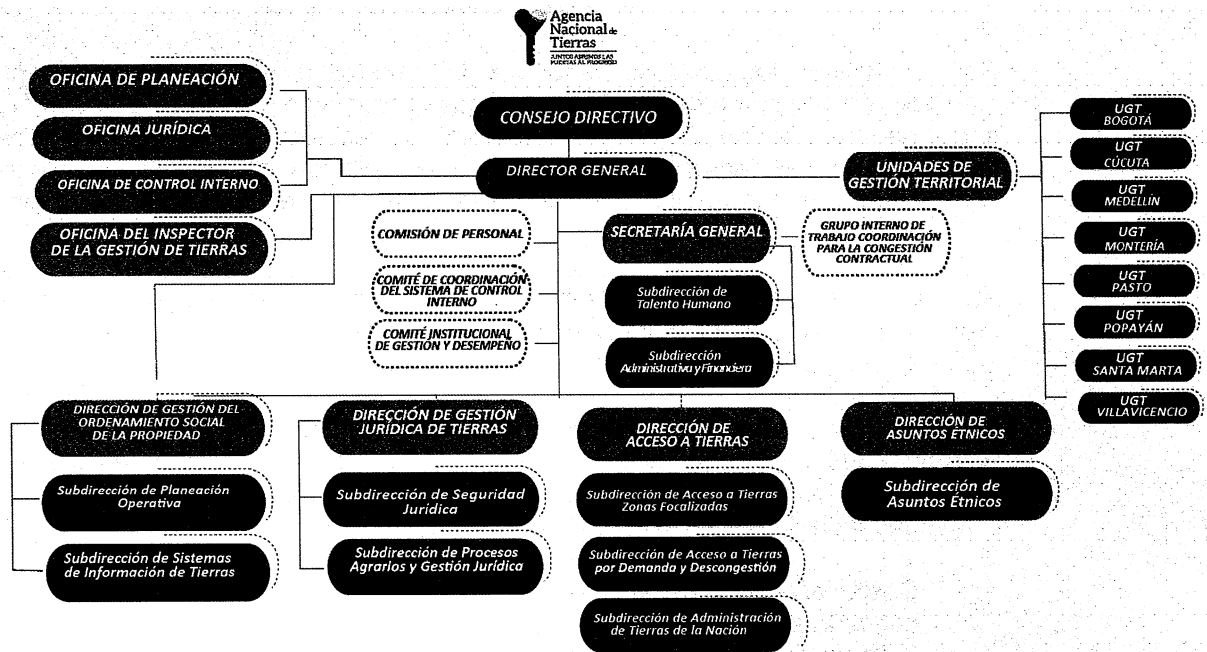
Agencia Nacional de Tierras
JUNTOS ABRIMOS LAS PUERTAS AL PROGRESO

OFICINA DE PLANEACIÓN

OFICINA JURÍDICA

OFICINA DE CONTROL INTERNO

OFICINA DEL INSPECTOR DE LA GESTIÓN DE TIERRAS

CONSEJO DIRECTIVO

DIRECTOR GENERAL

COMISIÓN DE PERSONAL

COMITÉ DE COORDINACIÓN DEL SISTEMA DE CONTROL INTERNO

COMITÉ INSTITUCIONAL DE GESTIÓN Y DESEMPEÑO

SECRETARÍA GENERAL

Subdirección de Talento Humano

Subdirección Administrativa y Financiera

GRUPO INTERNO DE TRABAJO COORDINACIÓN PARA LA CONGESTIÓN CONTRACTUAL

UNIDADES DE GESTIÓN TERRITORIAL

UGT BOGOTÁ

UGT CÚCUTA

UGT MEDELLÍN

UGT MONTERÍA

UGT PASTO

UGT POPAYÁN

UGT SANTA MARTA

UGT VILLAVICENCIO

DIRECCIÓN DE GESTIÓN DEL ORDENAMIENTO SOCIAL DE LA PROPIEDAD

Subdirección de Planeación Operativa

Subdirección de Sistemas de Información de Tierras

DIRECCIÓN DE GESTIÓN JURÍDICA DE TIERRAS

Subdirección de Seguridad Jurídica

Subdirección de Procesos Agrarios y Gestión Jurídica

DIRECCIÓN DE ACCESO A TIERRAS

Subdirección de Acceso a Tierras Zonas Focalizadas

Subdirección de Acceso a Tierras por Demanda y Descongestión

Subdirección de Administración de Tierras de la Nación

DIRECCIÓN DE ASUNTOS ÉTNICOS

Subdirección de Asuntos Étnicos